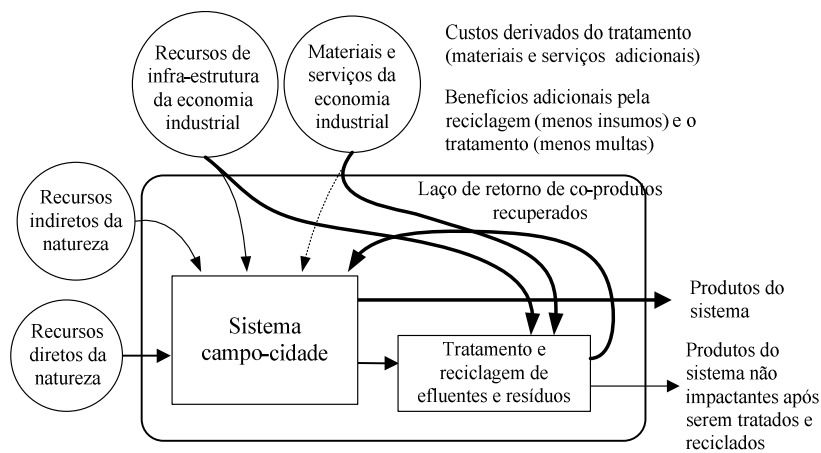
Recursos de infra-estrutura da economia industrial

Materiais e serviços da economia industrial

Custos derivados do tratamento (materiais e serviços adicionais)

Benefícios adicionais pela reciclagem (menos insumos) e o tratamento (menos multas)

Recursos indiretos da natureza

Laço de retorno de co-produtos recuperados

Produtos do sistema

Sistema campo-cidade

Recursos diretos da natureza

Tratamento e reciclagem de efluentes e resíduos

Produtos do sistema não impactantes após serem tratados e reciclados